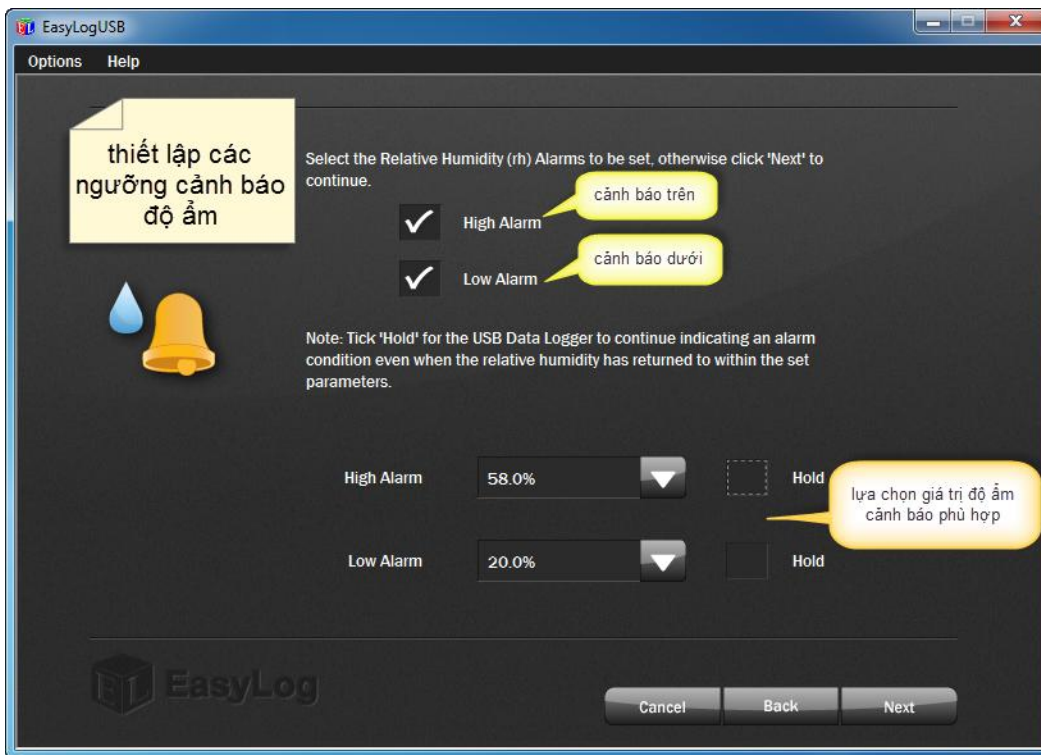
EasyLogUSB

Options Help

thiết lập các ngưỡng cảnh báo độ ẩm

Select the Relative Humidity (rh) Alarms to be set, otherwise click 'Next' to continue.

High Alarm

cảnh báo trên

Low Alarm

cảnh báo dưới

Note: Tick 'Hold' for the USB Data Logger to continue indicating an alarm condition even when the relative humidity has returned to within the set parameters.

High Alarm 58.0% Hold

lựa chọn giá trị độ ẩm cảnh báo phù hợp

Low Alarm 20.0% Hold

EasyLog

Cancel Back Next